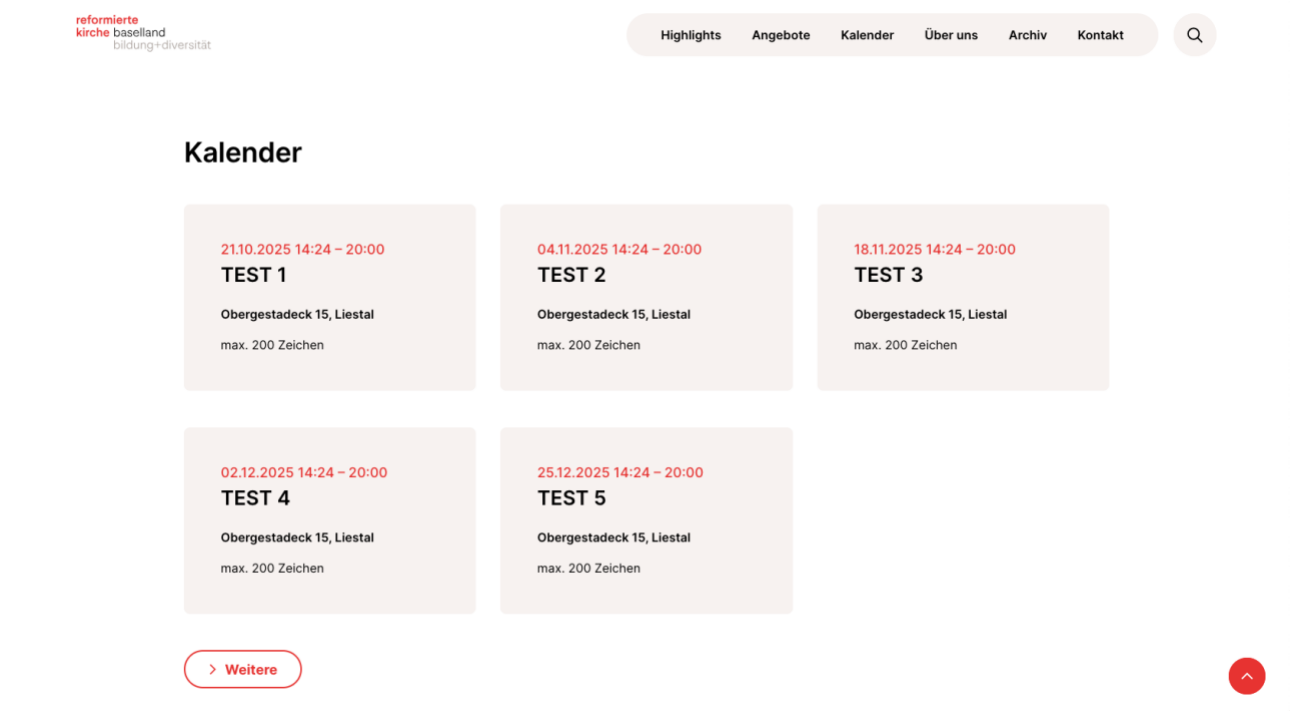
reformierte
kirche baselland
bildung+diversität

Highlights Angebote Kalender Über uns Archiv Kontakt

Kalender

21.10.2025 14:24 – 20:00
TEST 1
Obergestadeck 15, Liestal
max. 200 Zeichen

04.11.2025 14:24 – 20:00
TEST 2
Obergestadeck 15, Liestal
max. 200 Zeichen

18.11.2025 14:24 – 20:00
TEST 3
Obergestadeck 15, Liestal
max. 200 Zeichen

02.12.2025 14:24 – 20:00
TEST 4
Obergestadeck 15, Liestal
max. 200 Zeichen

25.12.2025 14:24 – 20:00
TEST 5
Obergestadeck 15, Liestal
max. 200 Zeichen

Weitere